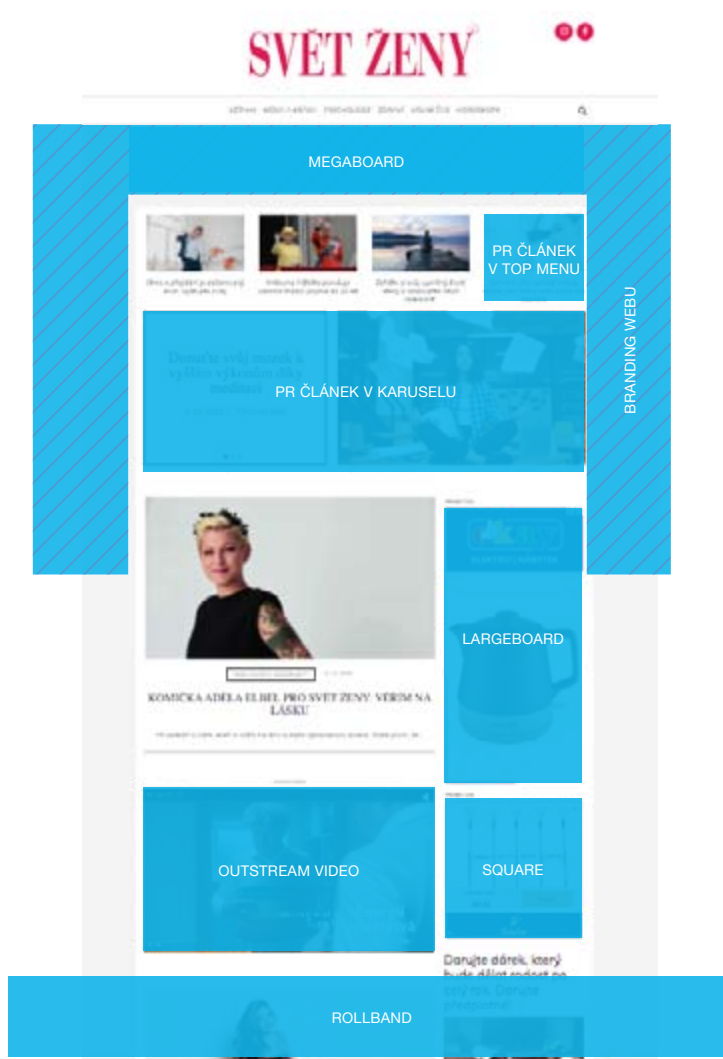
SVĚT ŽENY

MEGABOARD

PR ČLÁNEK V TOP MENU

BRANDING WEBU

PR ČLÁNEK V KARUSELU

KOMIČKA ADÉLA ELBEL PRO SVĚT ŽENY: VĚŘÍM NA LÁSKU

LARGEBOARD

OUTSTREAM VIDEO

SQUARE

Darujte dárek, který bude dělat radost po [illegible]

ROLLBAND